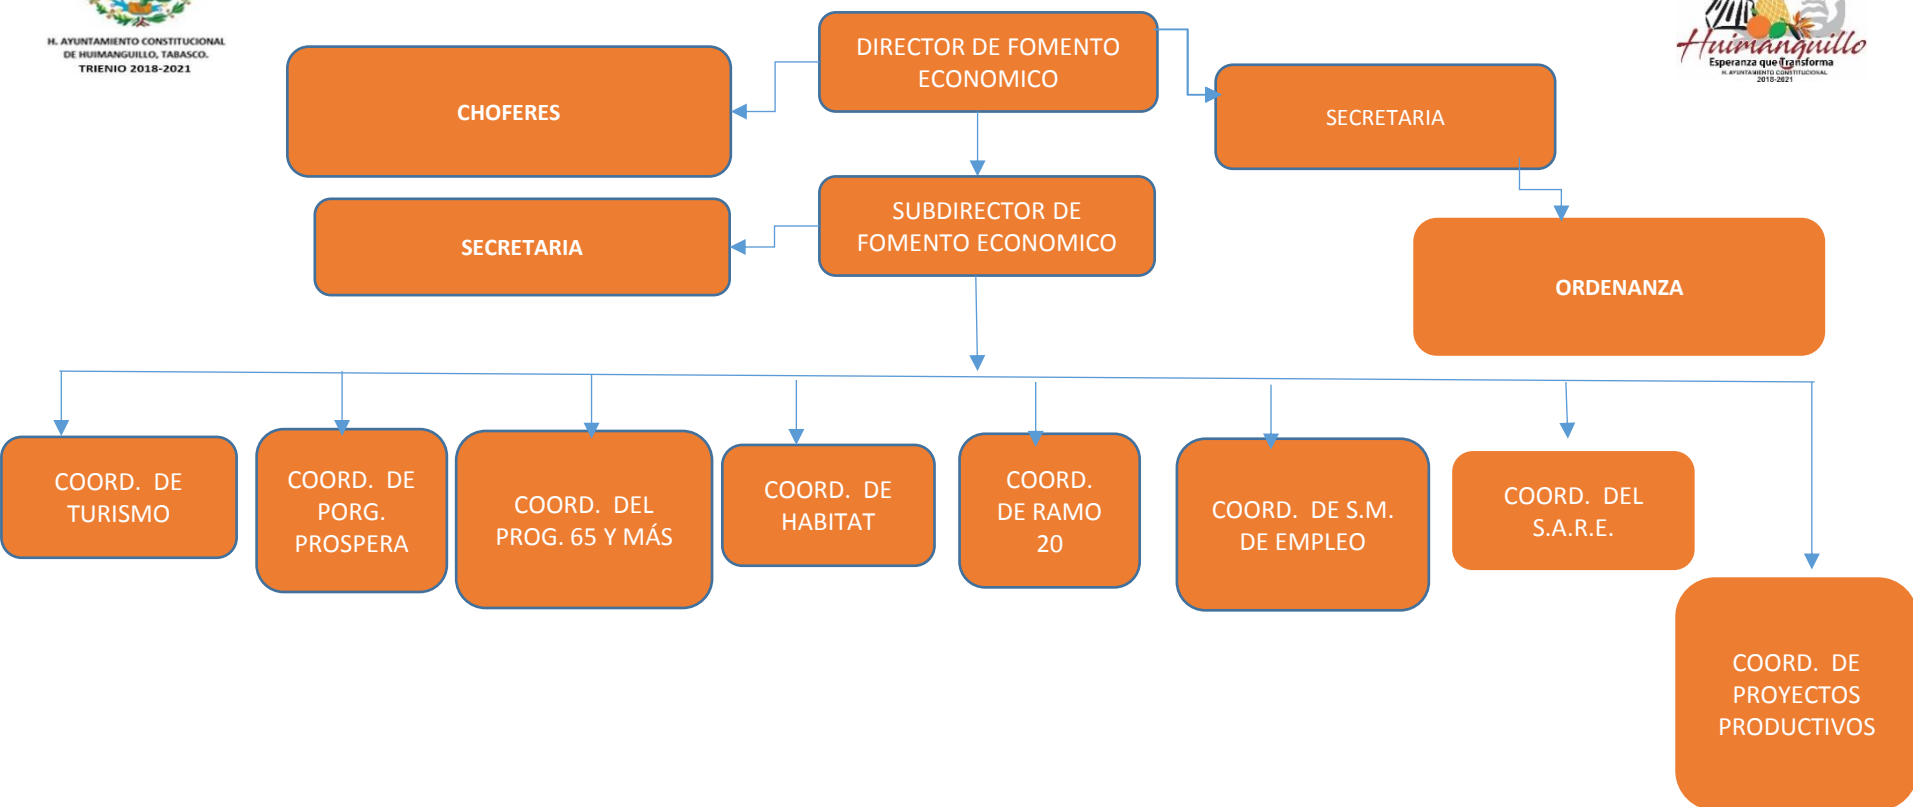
H. AYUNTAMIENTO CONSTITUCIONAL DE HUIMANGUILLO, TABASCO. TRIENIO 2018-2021

Huimanguillo
Esperanza que Transforma
H. AYUNTAMIENTO CONSTITUCIONAL 2018-2021

DIRECTOR DE FOMENTO ECONOMICO

CHOFERES

SECRETARIA

SUBDIRECTOR DE FOMENTO ECONOMICO

SECRETARIA

ORDENANZA

COORD. DE TURISMO

COORD. DE PORG. PROSPERA

COORD. DEL PROG. 65 Y MÁS

COORD. DE HABITAT

COORD. DE RAMO 20

COORD. DE S.M. DE EMPLEO

COORD. DEL S.A.R.E.

COORD. DE PROYECTOS PRODUCTIVOS